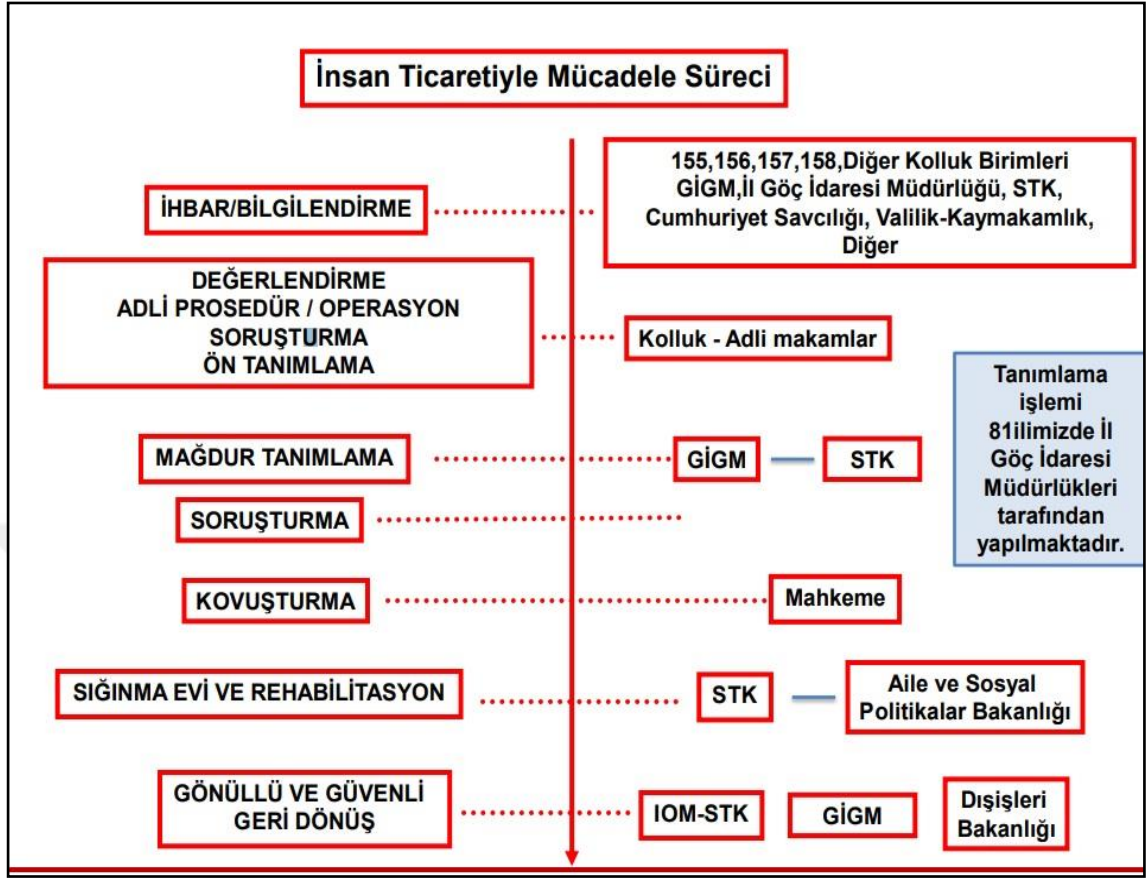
İnsan Ticaretiyle Mücadele Süreci

İHBAR/BİLGİLENDİRME

155,156,157,158,Diğer Kolluk Birimleri GİGM,İl Göç İdaresi Müdürlüğü, STK, Cumhuriyet Savcılığı, Valilik-Kaymakamlık, Diğer

DEĞERLENDİRME
ADLİ PROSEDÜR / OPERASYON
SORUŞTURMA
ÖN TANIMLAMA

Kolluk - Adli makamlar

Tanımlama işlemi 81ilimizde İl Göç İdaresi Müdürlükleri tarafından yapılmaktadır.

MAĞDUR TANIMLAMA

GİGM

STK

SORUŞTURMA

KOVUŞTURMA

Mahkeme

SIĞINMA EVİ VE REHABİLİTASYON

STK

Aile ve Sosyal Politikalar Bakanlığı

GÖNÜLLÜ VE GÜVENLİ GERİ DÖNÜŞ

IOM-STK

GİGM

Dışişleri Bakanlığı